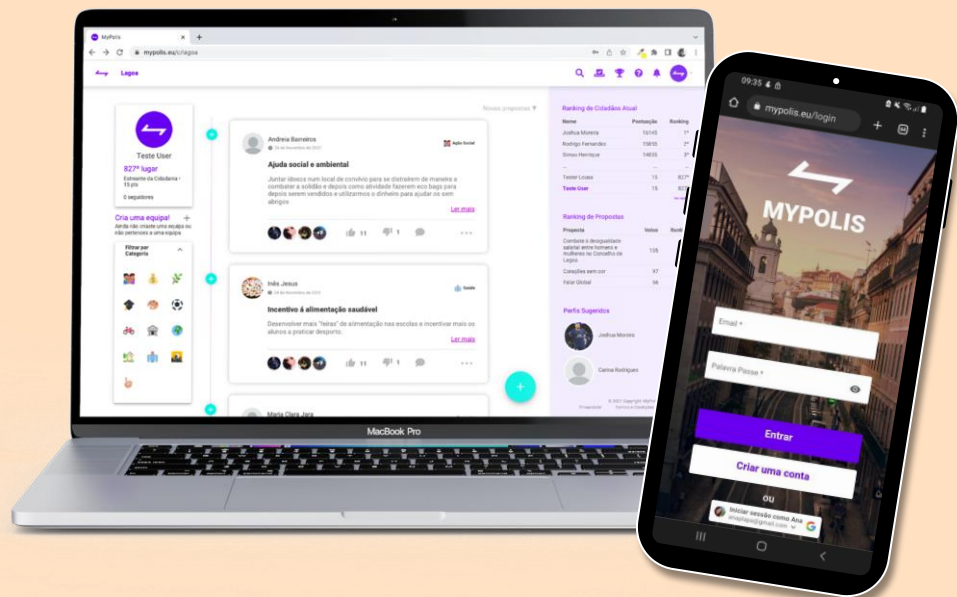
MyPolis
mypolis.eu/c/lagos
Lagos

Teste User
827º lugar
Estreante da Cidadania • 15 pts
0 seguidores

Cria uma equipa!
Ainda não criaste uma equipa ou não pertences a uma equipa.

Filtrar por Categoria

Novas propostas

Andreia Barreiros
Ação Social
Ajuda social e ambiental
Juntar idosos num local de convívio para se distraírem de maneira a combater a solidão e depois como atividade fazerem eco bags para depois serem vendidos e utilizarmos o dinheiro para ajudar os sem abrigo.
Ler mais
11 1

Inês Jesus
Saúde
Incentivo à alimentação saudável
Desenvolver mais "feiras" de alimentação nas escolas e incentivar mais os alunos a praticar desporto.
Ler mais

Maria Clara Jara

Ranking de Cidadãos Atual
| Nome | Pontuação | Ranking |
|---|---|---|
| Joshua Moreira | 10145 | 1º |
| Rodrigo Fernandes | 15855 | 2º |
| Simao Henrique | 14835 | 3º |
| Tester Louxa | 15 | 827º |
| Teste User | 15 | 827º |

Ranking de Propostas
| Proposta | Votos | Ranking |
|---|---|---|
| Combate à desigualdade salarial entre homens e mulheres no Concelho de Lagos | 135 | |
| Canções sem cor | 97 | |
| Fútal Global | 56 | |

Perfis Sugeridos
Joshua Moreira
Catina Rodrigues

© 2021 Copyright MyPolis
Privacidade Termos e Condições

MacBook Pro

09:35
mypolis.eu/login
MYPOLIS
Email *
Palavra Passe *
Entrar
Criar uma conta
ou
Iniciar sessão como Ana
anapapa@gmail.com